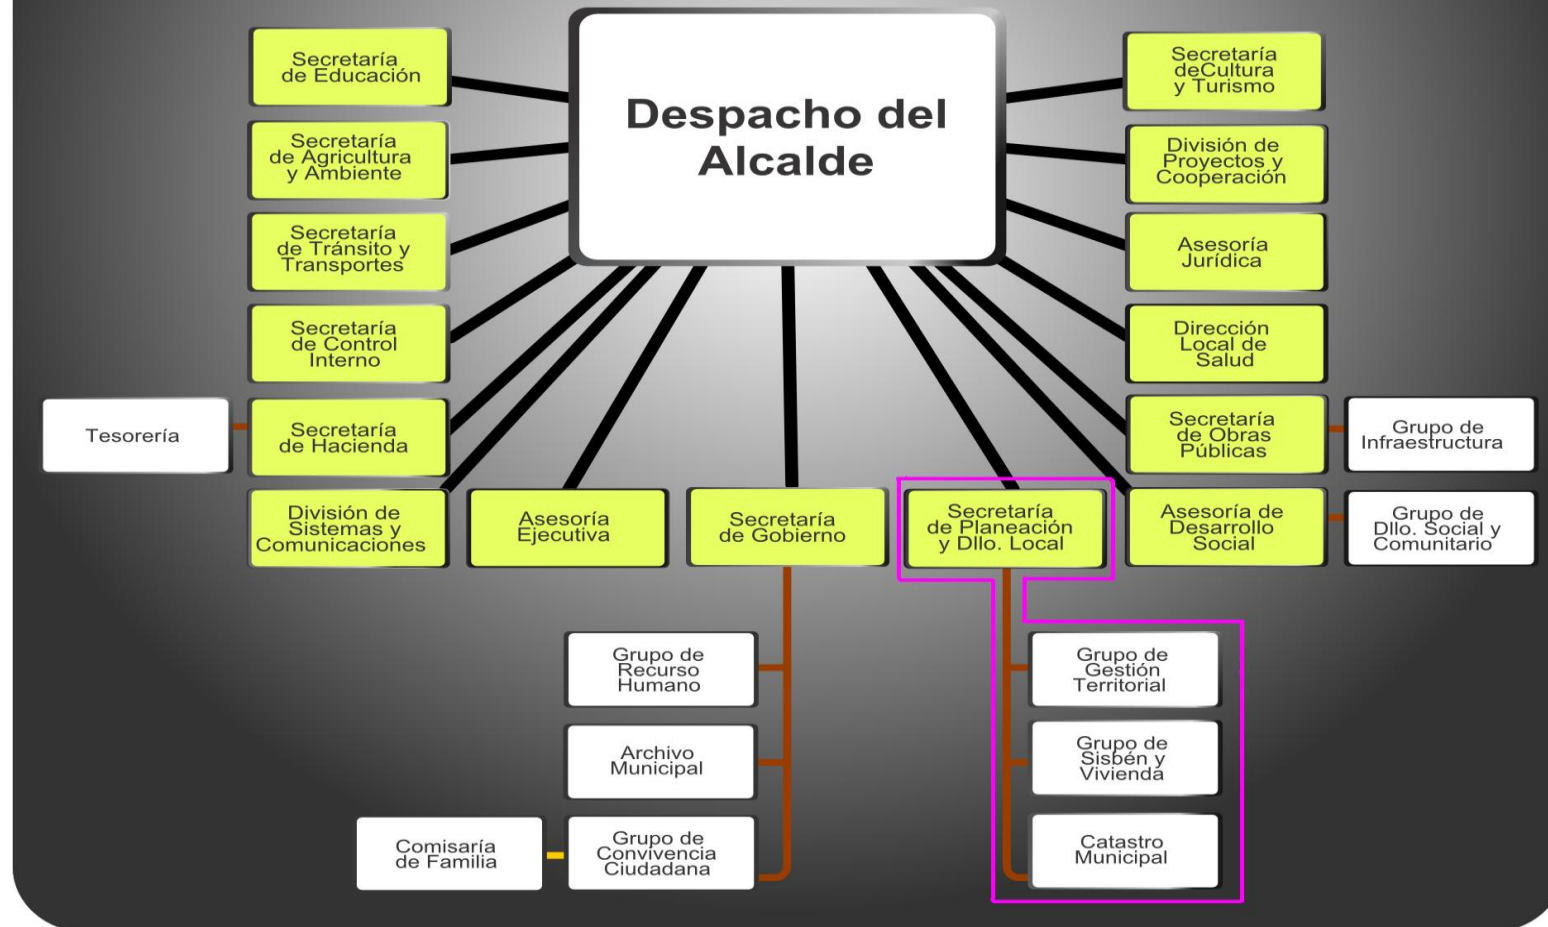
Despacho del Alcalde

Secretaría de Educación

Secretaría de Agricultura y Ambiente

Secretaría de Tránsito y Transportes

Secretaría de Control Interno

Tesorería

Secretaría de Hacienda

División de Sistemas y Comunicaciones

Asesoría Ejecutiva

Secretaría de Gobierno

Secretaría de Planeación y Dllo. Local

Secretaría deCultura y Turismo

División de Proyectos y Cooperación

Asesoría Jurídica

Dirección Local de Salud

Secretaría de Obras Públicas

Grupo de Infraestructura

Asesoría de Desarrollo Social

Grupo de Dllo. Social y Comunitario

Grupo de Recurso Humano

Archivo Municipal

Comisaría de Familia

Grupo de Convivencia Ciudadana

Grupo de Gestión Territorial

Grupo de Sisbén y Vivienda

Catastro Municipal